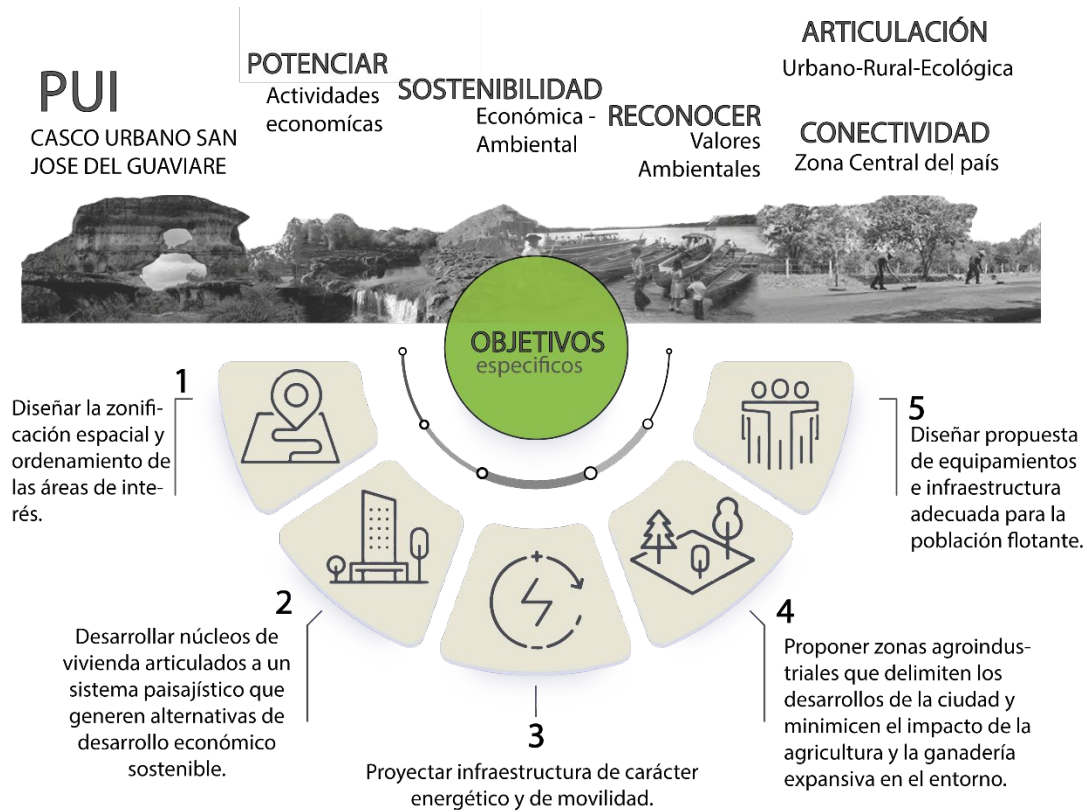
PUI
CASCO URBANO SAN JOSE DEL GUAVIARE

POTENCIAR
Actividades economícas

SOSTENIBILIDAD
Económica - Ambiental

RECONOCER
Valores Ambientales

ARTICULACIÓN
Urbano-Rural-Ecológica

CONECTIVIDAD
Zona Central del país

OBJETIVOS
especificos

1
Diseñar la zonificación espacial y ordenamiento de las áreas de interés.

2
Desarrollar núcleos de vivienda articulados a un sistema paisajístico que generen alternativas de desarrollo económico sostenible.

3
Proyectar infraestructura de carácter energético y de movilidad.

4
Proponer zonas agroindustriales que delimiten los desarrollos de la ciudad y minimicen el impacto de la agricultura y la ganadería expansiva en el entorno.

5
Diseñar propuesta de equipamientos e infraestructura adecuada para la población flotante.